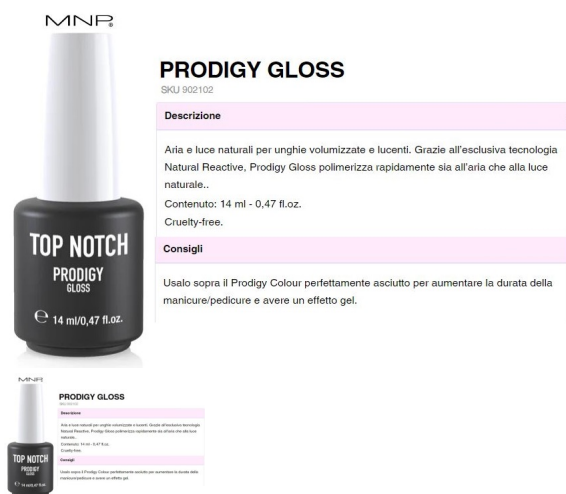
MNP

TOP NOTCH
PRODIGY
GLOSS
℮ 14 ml/0,47 fl.oz.

PRODIGY GLOSS
SKU 902102

Descrizione

Aria e luce naturali per unghie volumizzate e lucenti. Grazie all'esclusiva tecnologia Natural Reactive, Prodigy Gloss polimerizza rapidamente sia all'aria che alla luce naturale..
Contenuto: 14 ml - 0,47 fl.oz.
Cruelty-free.

Consigli

Usalo sopra il Prodigy Colour perfettamente asciutto per aumentare la durata della manicure/pedicure e avere un effetto gel.

MNP

TOP NOTCH
PRODIGY
GLOSS
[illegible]

PRODIGY GLOSS
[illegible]

Descrizione

Aria e luce naturali per unghie volumizzate e lucenti. Grazie all'esclusiva tecnologia Natural Reactive, Prodigy Gloss polimerizza rapidamente sia all'aria che alla luce naturale..
Contenuto: 14 ml - 0,47 fl.oz.
Cruelty-free.

Consigli

Usalo sopra il Prodigy Colour perfettamente asciutto per aumentare la durata della manicure/pedicure e avere un effetto gel.